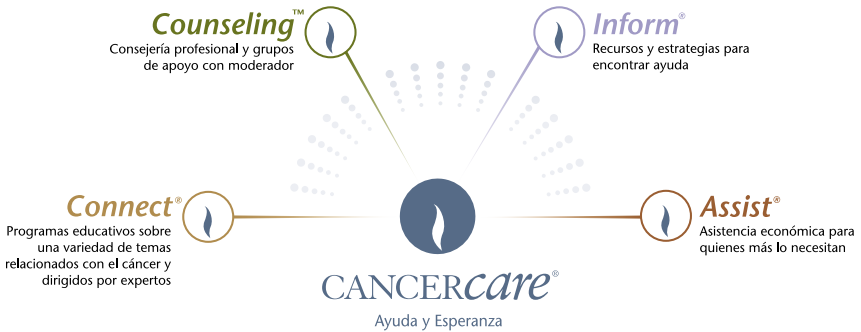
Counseling™
Consejería profesional y grupos de apoyo con moderador

Inform®
Recursos y estrategias para encontrar ayuda

Connect®
Programas educativos sobre una variedad de temas relacionados con el cáncer y dirigidos por expertos

Assist®
Asistencia económica para quienes más lo necesitan

CANCERcare®
Ayuda y Esperanza